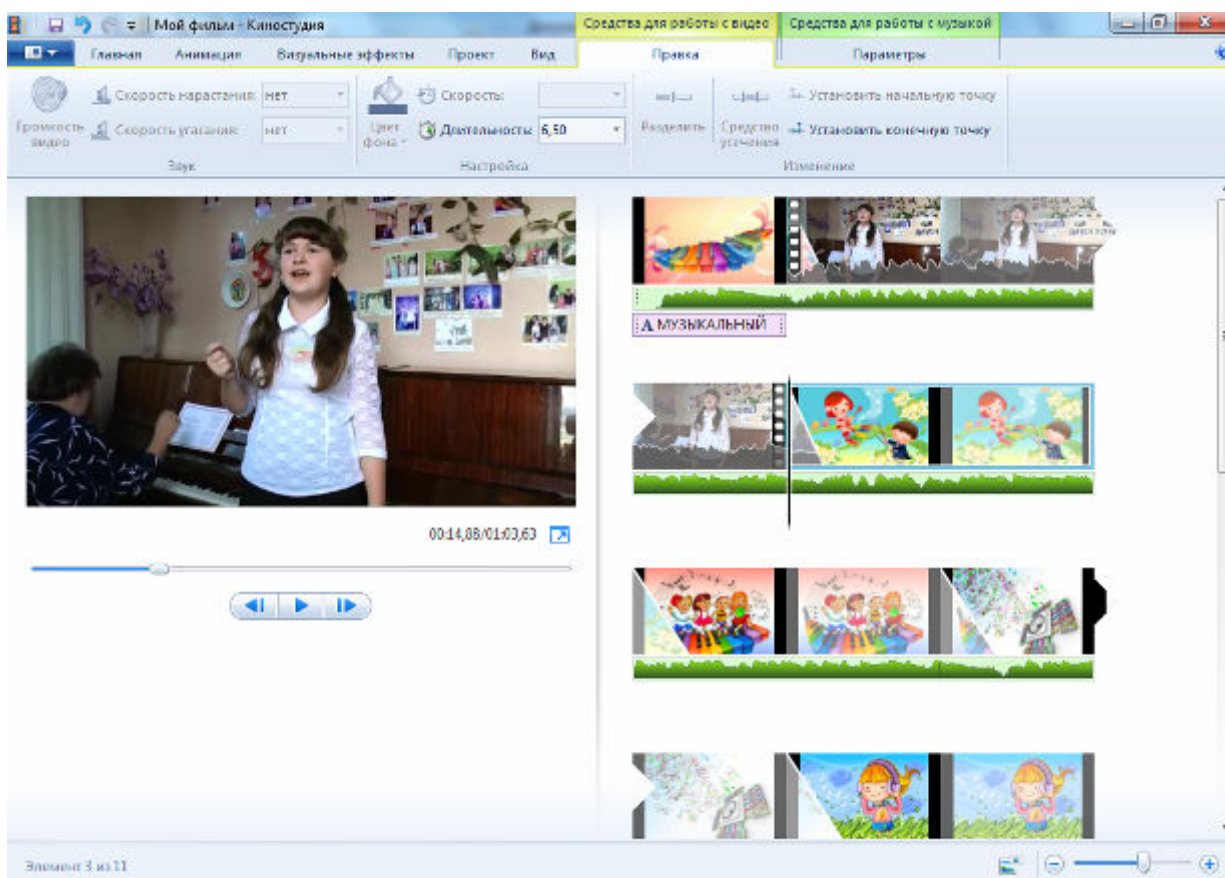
Мой фильм - Киностудия

Средства для работы с видео

Средства для работы с музыкой

Главная

Анимация

Визуальные эффекты

Проект

Вид

Правка

Параметры

Громкость видео

Скорость нарастания: нет

Скорость угасания: нет

Звук

Цвет фона

Скорость:

Длительность: 6,50

Настройка

Разделить

Средство усечения

Установить начальную точку

Установить конечную точку

Изменение

00:14,88/01:03,63

A МУЗЫКАЛЬНЫЙ

Элемент 3 из 11